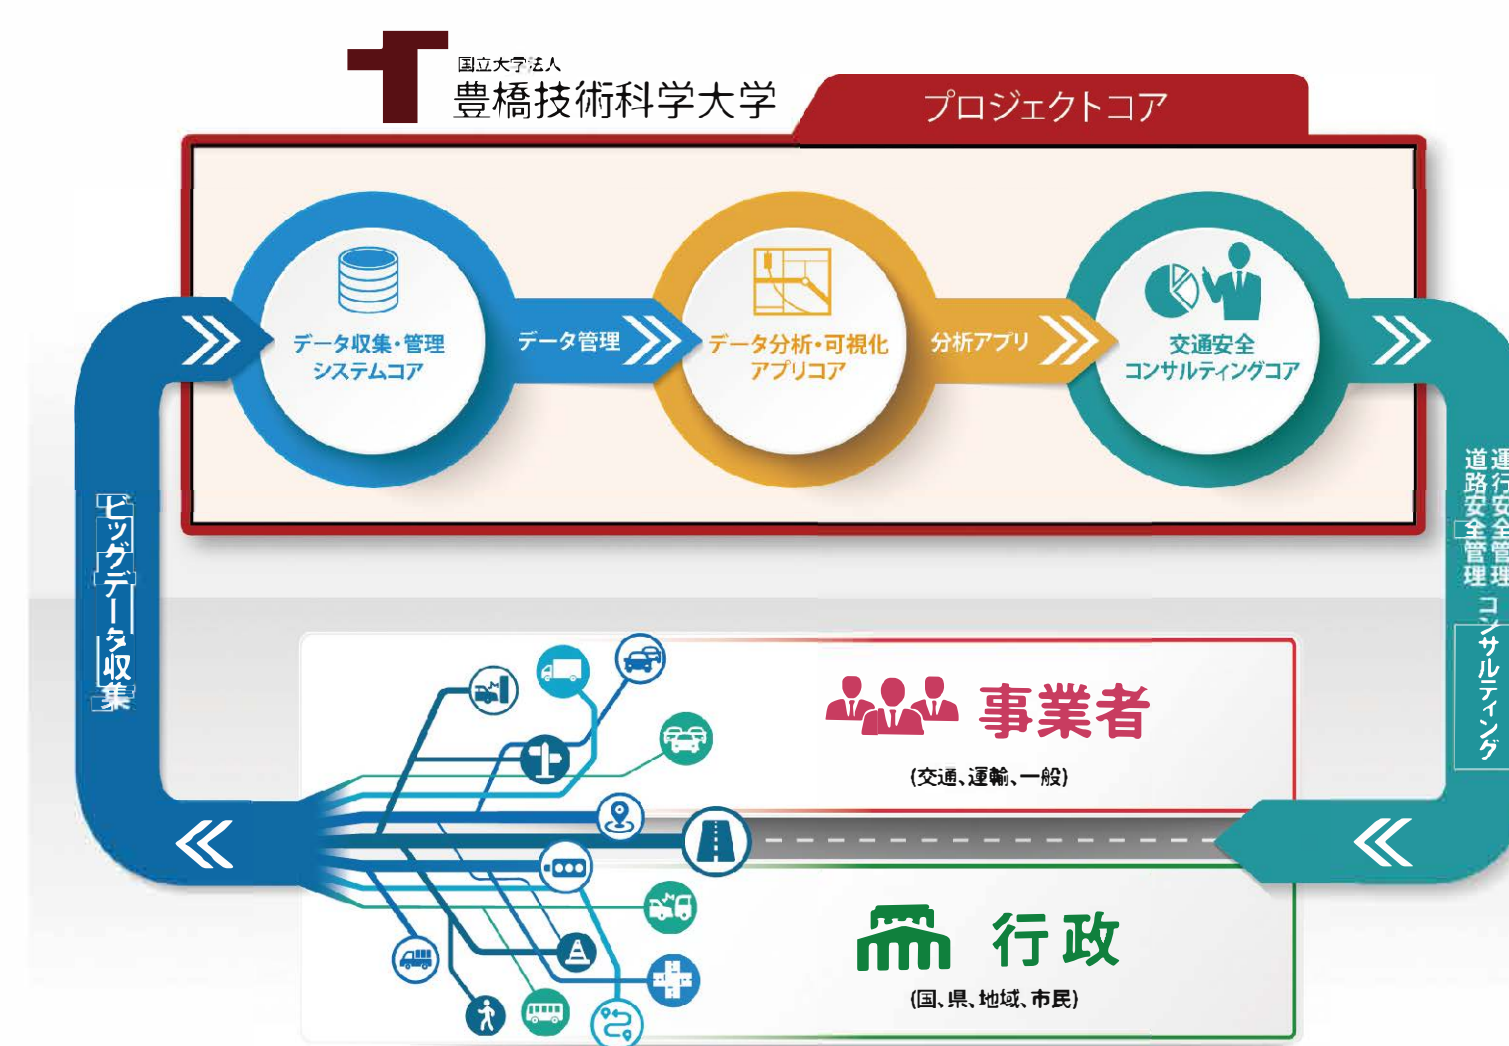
国立大学法人
豊橋技術科学大学

プロジェクトコア

データ収集・管理
システムコア

データ管理

データ分析・可視化
アプリコア

分析アプリ

交通安全
コンサルティングコア

ビッグデータ収集

運行安全管理
道路安全管理
コンサルティング

事業者
(交通、運輸、一般)

行政
(国、県、地域、市民)